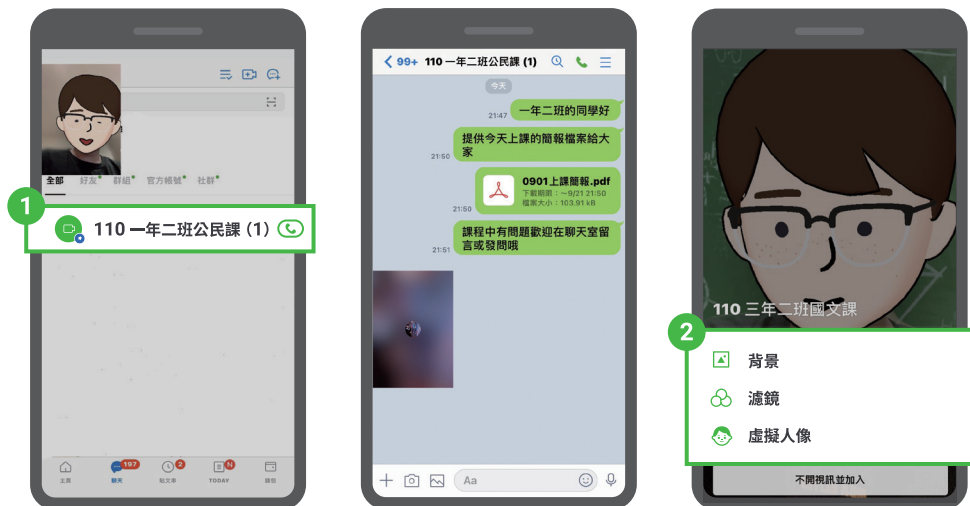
全部 好友 群組 官方帳號 社群

1

110 一年二班公民課 (1)

主頁 聊天 197 貼文串 2 TODAY N 錢包

99+ 110 一年二班公民課 (1)

今天

21:47 一年二班的同學好

21:50 提供今天上課的簡報檔案給大家

0901上課簡報.pdf
下載期限：~9/21 21:50
檔案大小：103.91 kB

21:50

21:51 課程中有問題歡迎在聊天室留言或發問哦

Aa

110 三年二班國文課

2

背景

濾鏡

虛擬人像

不開視訊並加入